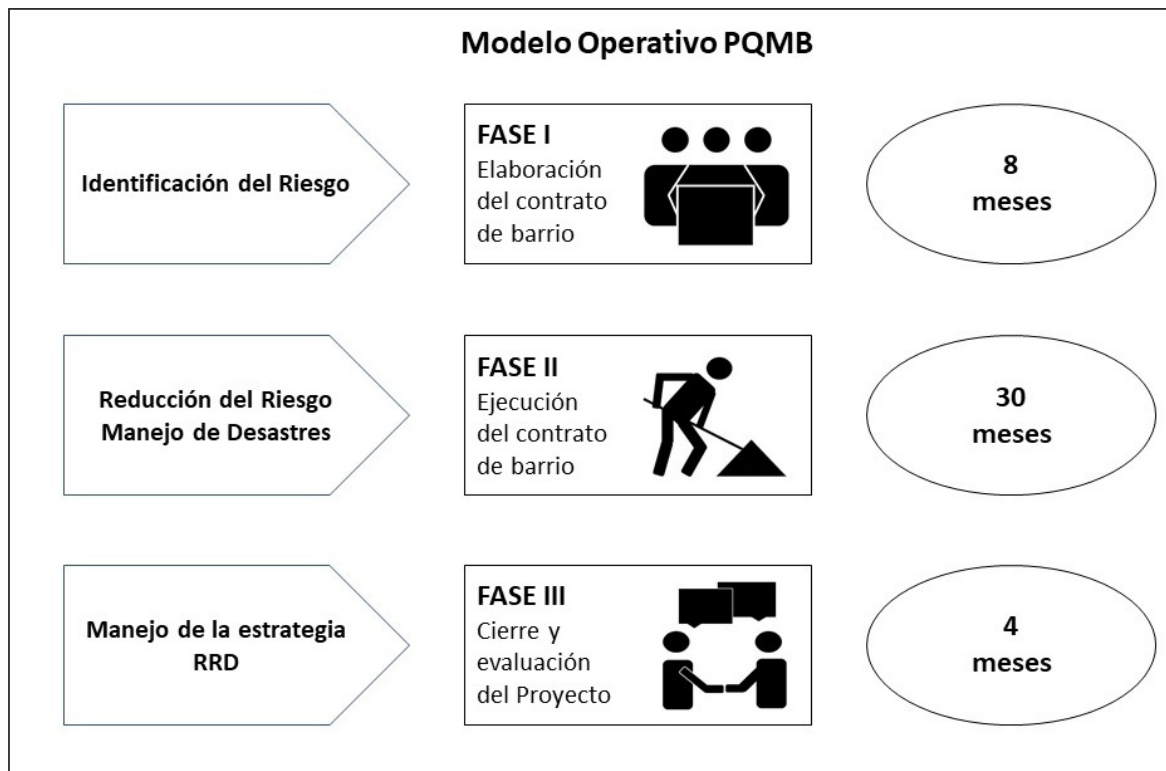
Modelo Operativo PQMB

Identificación del Riesgo

FASE I
Elaboración del contrato de barrio

8
meses

Reducción del Riesgo
Manejo de Desastres

FASE II
Ejecución del contrato de barrio

30
meses

Manejo de la estrategia RRD

FASE III
Cierre y evaluación del Proyecto

4
meses